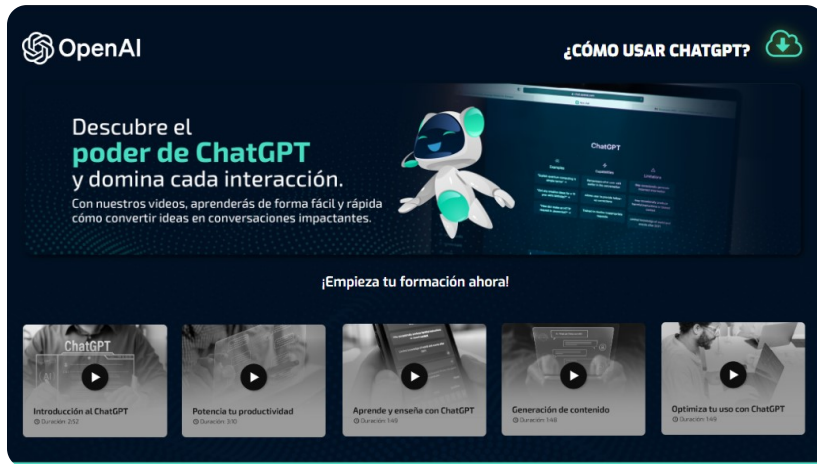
OpenAI

¿CÓMO USAR CHATGPT?

Descubre el poder de ChatGPT y domina cada interacción.

Con nuestros videos, aprenderás de forma fácil y rápida cómo convertir ideas en conversaciones impactantes.

ChatGPT

¡Empieza tu formación ahora!

ChatGPT

Introducción al ChatGPT
Duración: 2:52

Potencia tu productividad
Duración: 3:10

Aprende y enseña con ChatGPT
Duración: 1:48

Generación de contenido
Duración: 1:48

Optimiza tu uso con ChatGPT
Duración: 1:45